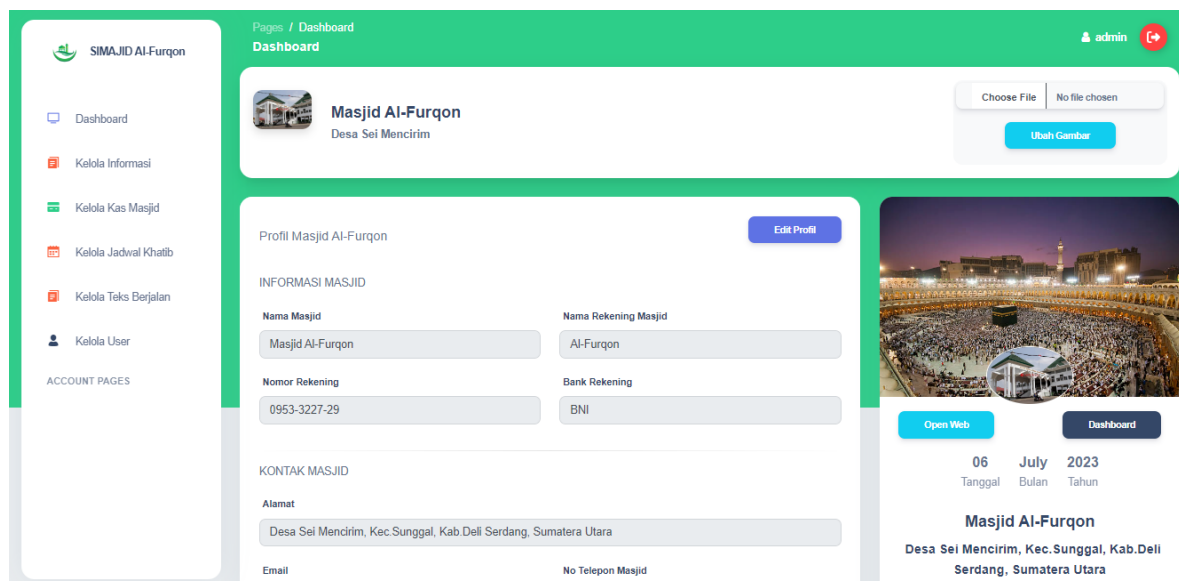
SIMAJID Al-Furqon

Dashboard
Kelola Informasi
Kelola Kas Masjid
Kelola Jadwal Khatib
Kelola Teks Berjalan
Kelola User
ACCOUNT PAGES

Pages / Dashboard
Dashboard

admin

Masjid Al-Furqon
Desa Sei Mencirim

Choose File No file chosen
Ubah Gambar

Profil Masjid Al-Furqon
Edit Profil

INFORMASI MASJID

| Nama Masjid | Nama Rekening Masjid |
|---|---|
| Masjid Al-Furqon | Al-Furqon |
| Nomor Rekening | Bank Rekening |
| 0953-3227-29 | BNI |

KONTAK MASJID

Alamat
Desa Sei Mencirim, Kec.Sunggal, Kab.Deli Serdang, Sumatera Utara

Email
No Telepon Masjid

Open Web
Dashboard

06 Tanggal
July Bulan
2023 Tahun

Masjid Al-Furqon
Desa Sei Mencirim, Kec.Sunggal, Kab.Deli Serdang, Sumatera Utara